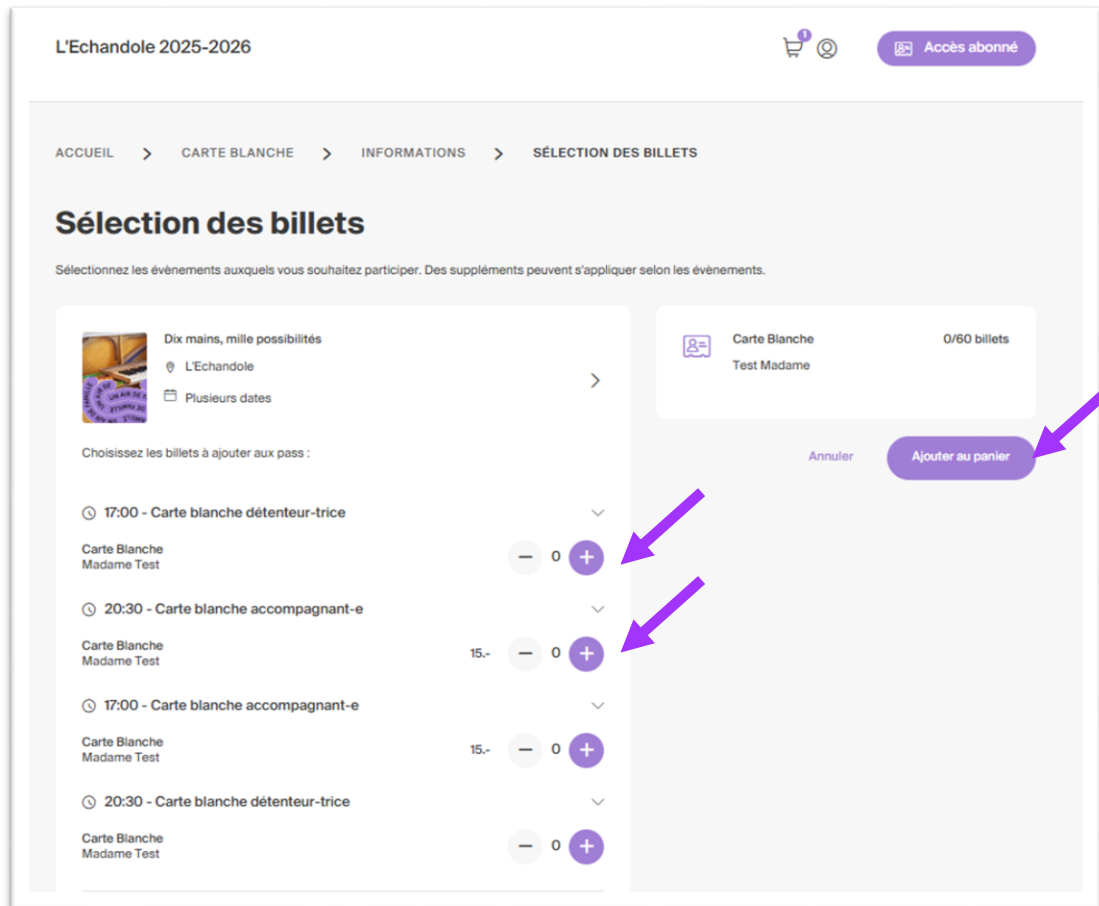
L'Echandole 2025-2026

1

Accès abonné

ACCUEIL > CARTE BLANCHE > INFORMATIONS > SÉLECTION DES BILLETS

Sélection des billets

Sélectionnez les évènements auxquels vous souhaitez participer. Des suppléments peuvent s'appliquer selon les évènements.

Dix mains, mille possibilités
L'Echandole
Plusieurs dates

Choisissez les billets à ajouter aux pass :

17:00 - Carte blanche détenteur-trice
Carte Blanche
Madame Test
0

20:30 - Carte blanche accompagnant-e
Carte Blanche
Madame Test
15.-
0

17:00 - Carte blanche accompagnant-e
Carte Blanche
Madame Test
15.-
0

20:30 - Carte blanche détenteur-trice
Carte Blanche
Madame Test
0

Carte Blanche
Test Madame
0/60 billets

Annuler
Ajouter au panier